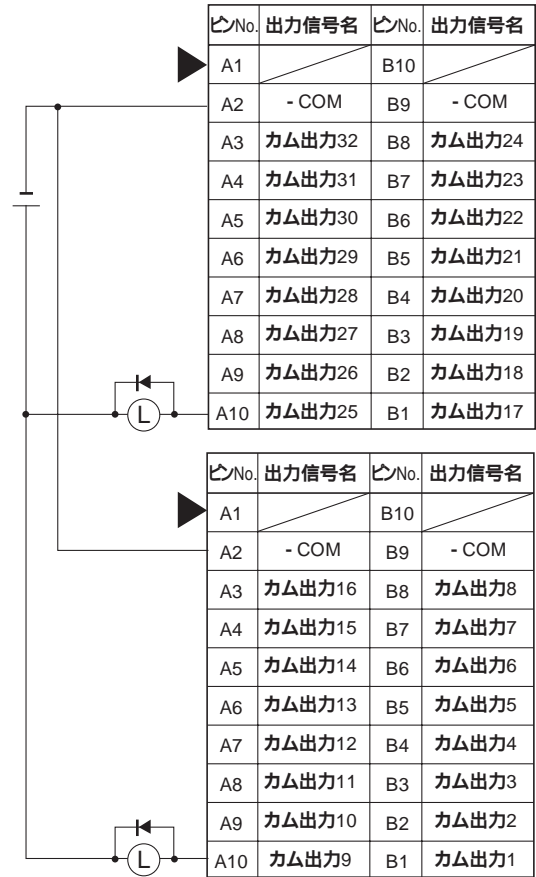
| ピンNo. | 出力信号名 | ピンNo. | 出力信号名 |
|---|---|---|---|
| A1 | | B10 | |
| A2 | - COM | B9 | - COM |
| A3 | カム出力32 | B8 | カム出力24 |
| A4 | カム出力31 | B7 | カム出力23 |
| A5 | カム出力30 | B6 | カム出力22 |
| A6 | カム出力29 | B5 | カム出力21 |
| A7 | カム出力28 | B4 | カム出力20 |
| A8 | カム出力27 | B3 | カム出力19 |
| A9 | カム出力26 | B2 | カム出力18 |
| A10 | カム出力25 | B1 | カム出力17 |

L

| ピンNo. | 出力信号名 | ピンNo. | 出力信号名 |
|---|---|---|---|
| A1 | | B10 | |
| A2 | - COM | B9 | - COM |
| A3 | カム出力16 | B8 | カム出力8 |
| A4 | カム出力15 | B7 | カム出力7 |
| A5 | カム出力14 | B6 | カム出力6 |
| A6 | カム出力13 | B5 | カム出力5 |
| A7 | カム出力12 | B4 | カム出力4 |
| A8 | カム出力11 | B3 | カム出力3 |
| A9 | カム出力10 | B2 | カム出力2 |
| A10 | カム出力9 | B1 | カム出力1 |

L